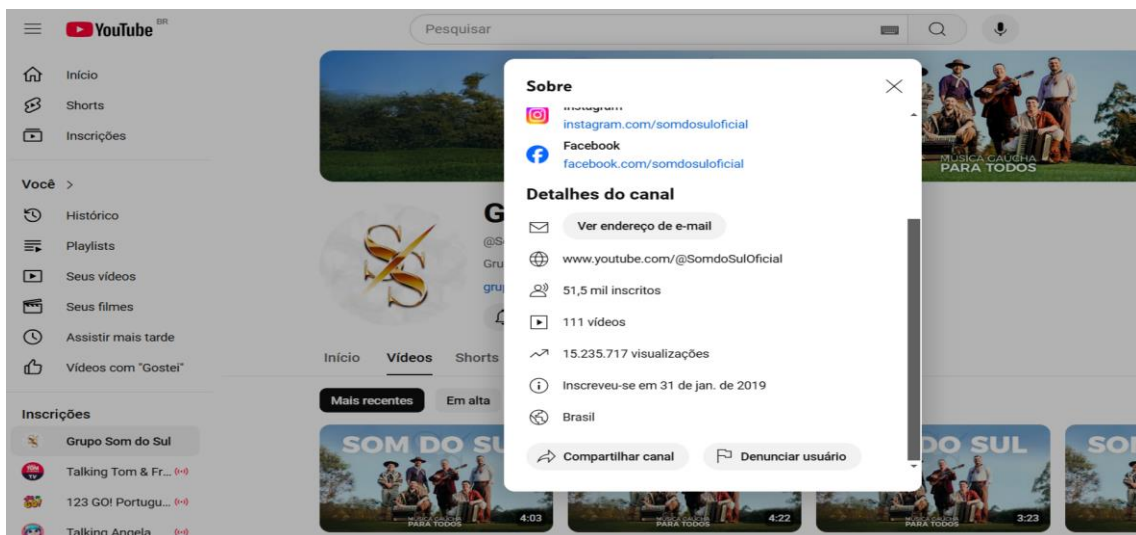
YouTube BR

Pesquisar

Início
Shorts
Inscrições

Você >
Histórico
Playlists
Seus vídeos
Seus filmes
Assistir mais tarde
Vídeos com "Gostei"

Inscrições
Grupo Som do Sul
Talking Tom & Fr...
123 GO! Portugu...
Talking Angela

MÚSICA GAÚCHA PARA TODOS

G
@S
Gru
gru

Início Vídeos Shorts

Mais recentes Em alta

SOM DO SUL
PARA TODOS
4:03
PARA TODOS
4:22
DO SUL
PARA TODOS
3:23
SO

Sobre

Instagram
instagram.com/somdosuloficial
Facebook
facebook.com/somdosuloficial

Detalhes do canal

Ver endereço de e-mail
www.youtube.com/@SomdoSulOficial
51,5 mil inscritos
111 vídeos
15.235.717 visualizações
Inscreveu-se em 31 de jan. de 2019
Brasil

Compartilhar canal
Denunciar usuário